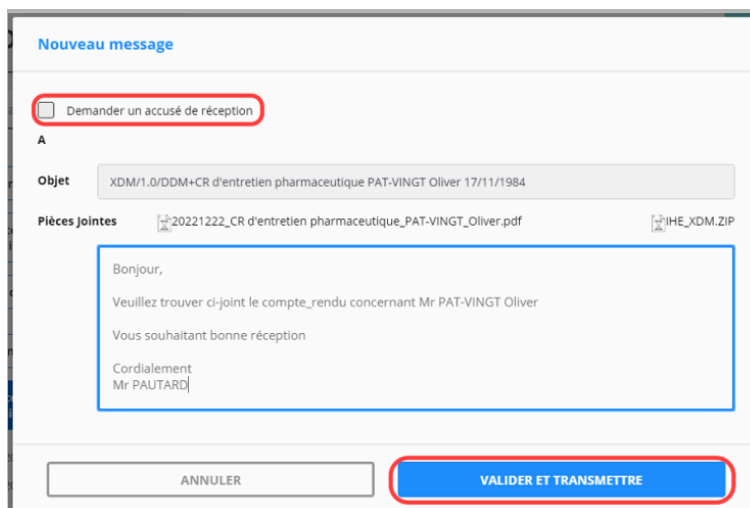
Nouveau message

Demander un accusé de réception

A

Objet XDM/1.0/DDM+CR d'entretien pharmaceutique PAT-VINGT Oliver 17/11/1984

Pièces Jointes 20221222_CR d'entretien pharmaceutique_PAT-VINGT_Oliver.pdf IHE_XDM.ZIP

Bonjour,

Veuillez trouver ci-joint le compte_rendu concernant Mr PAT-VINGT Oliver

Vous souhaitant bonne réception

Cordialement
Mr PAUTARD

ANNULER

VALIDER ET TRANSMETTRE